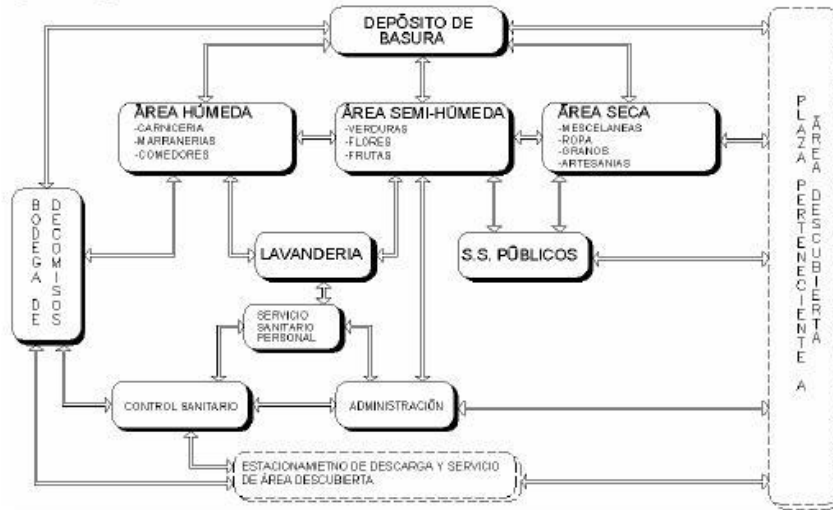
DEPÓSITO DE BASURA

ÁREA HÚMEDA
-CARNICERIA
-MARRANERIAS
-COMEDORES

ÁREA SEMI-HÚMEDA
-VERDURAS
-FLORES
-FRUTAS

ÁREA SECA
-MESCELANEAS
-ROPA
-GRANOS
-ARTESANIAS

BODEGA DE DECOMISOS

LAVANDERIA

S.S. PÚBLICOS

SERVICIO SANITARIO PERSONAL

CONTROL SANITARIO

ADMINISTRACIÓN

ESTACIONAMIETNO DE DESCARGA Y SERVICIO DE ÁREA DESCUBIERTA

PLAZA PERTENECIENTE A ÁREA DESCUBIERTA